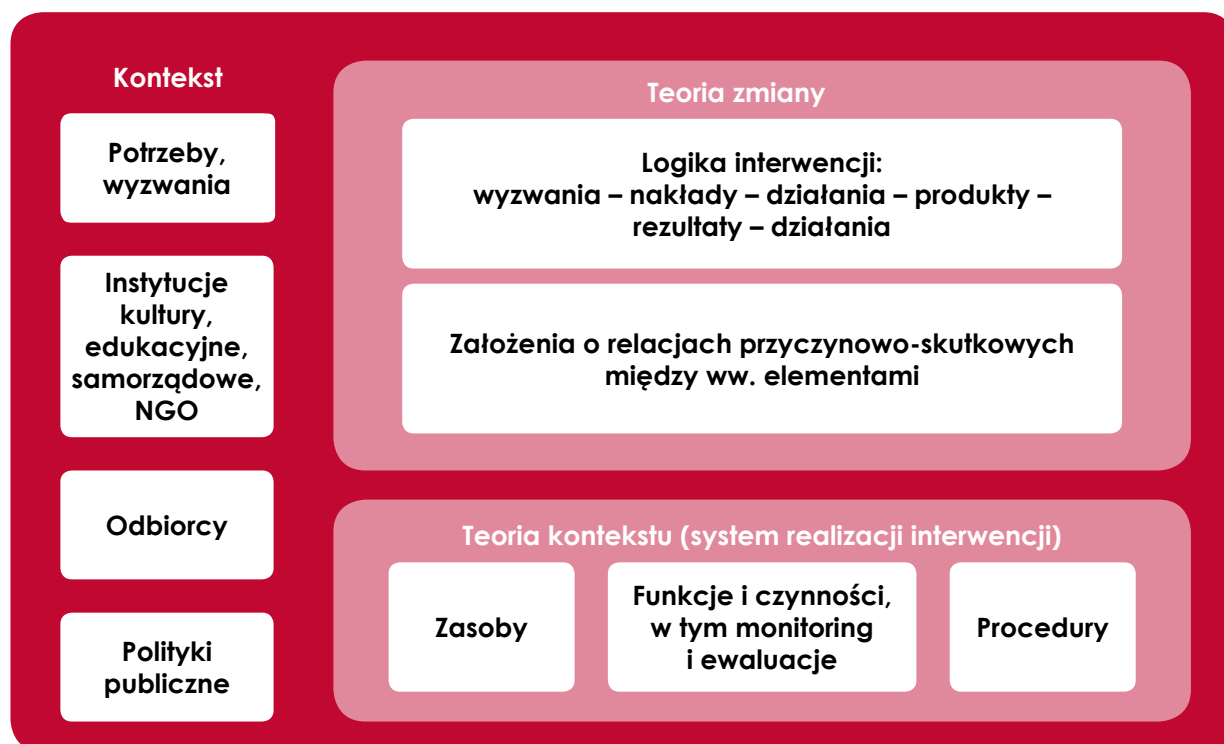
Kontekst

Potrzeby, wyzwania

Instytucje kultury, edukacyjne, samorządowe, NGO

Odbiorcy

Polityki publiczne

Teoria zmiany

Logika interwencji: wyzwania – nakłady – działania – produkty – rezultaty – działania

Założenia o relacjach przyczynowo-skutkowych między ww. elementami

Teoria kontekstu (system realizacji interwencji)

Zasoby

Funkcje i czynności, w tym monitoring i ewaluacje

Procedury